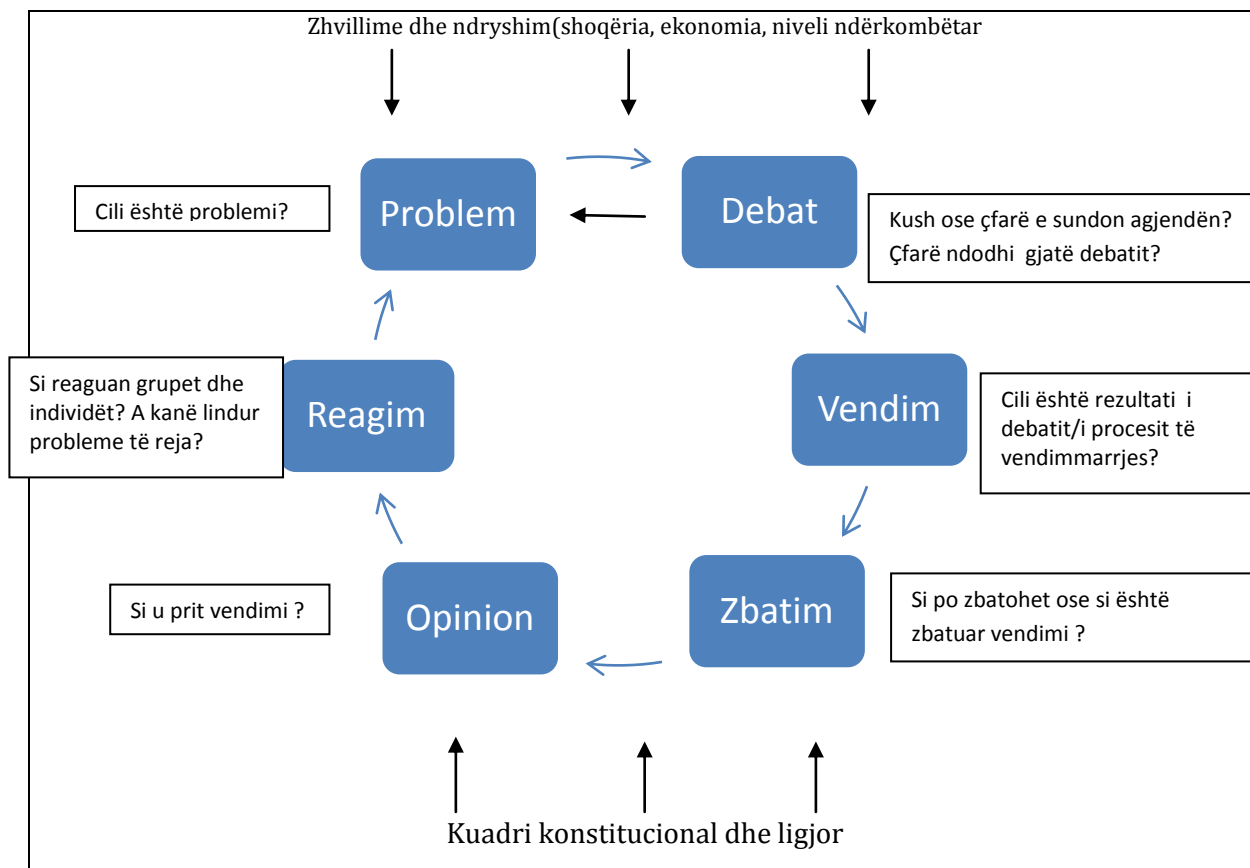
Zhvillime dhe ndryshim(shoqëria, ekonomia, niveli ndërkombëtar

Cili është problemi?

Problem

Debat

Kush ose çfarë e sundon agjendën?
Çfarë ndodhi gjatë debatit?

Si reaguan grupet dhe individët? A kanë lindur probleme të reja?

Reagim

Vendim

Cili është rezultati i debatit/i procesit të vendimmarrjes?

Si u prit vendimi ?

Opinion

Zbatim

Si po zbatohet ose si është zbatuar vendimi ?

Kuadri konstitucional dhe ligjor